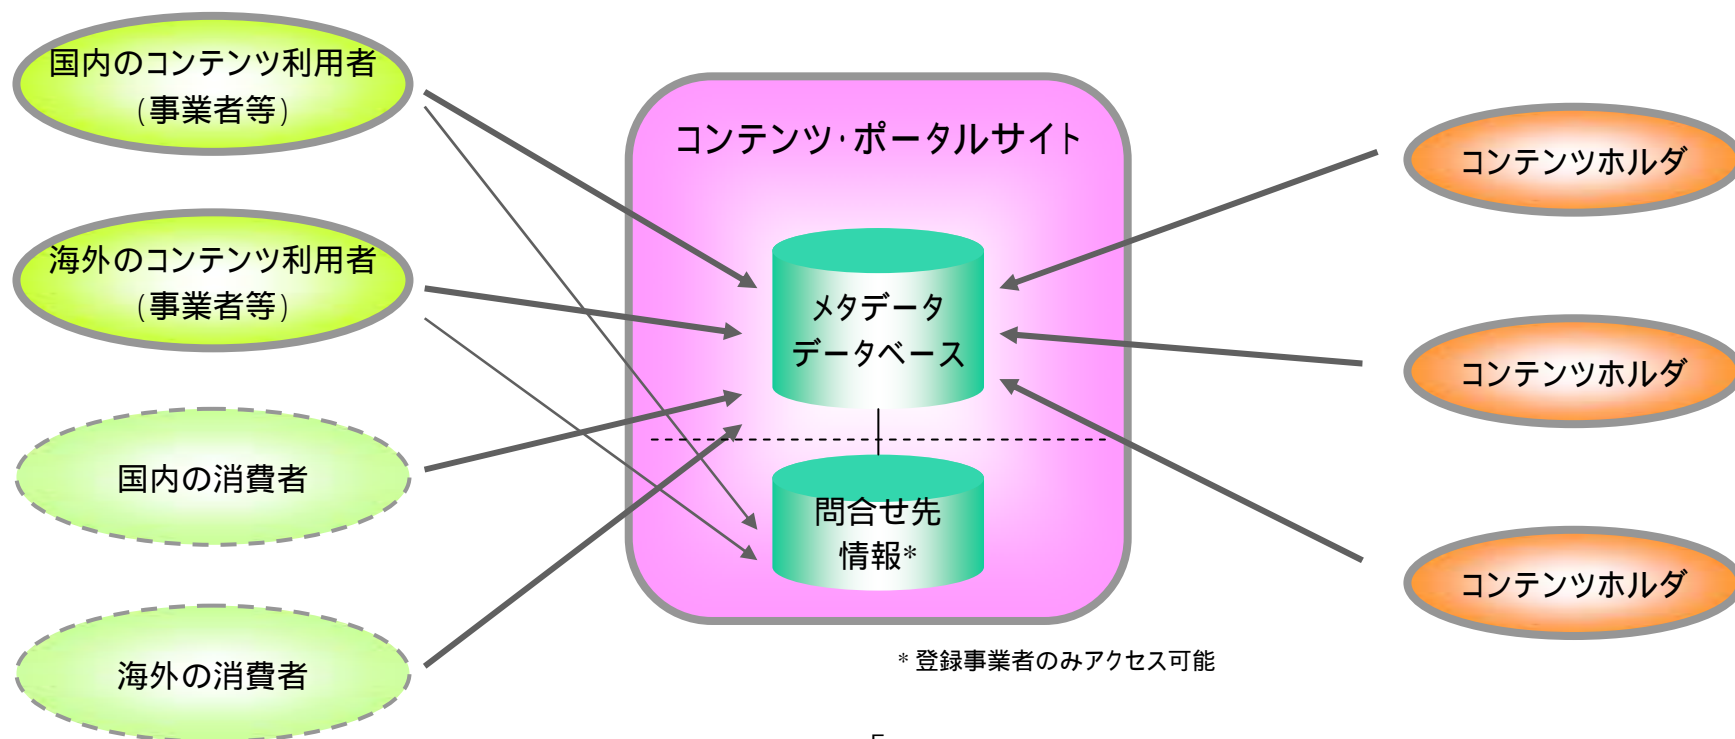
国内のコンテンツ利用者
（事業者等）

海外のコンテンツ利用者
（事業者等）

国内の消費者

海外の消費者

コンテンツ·ポータルサイト

メタデータ
データベース

問合せ先
情報*

コンテンツホルダ

コンテンツホルダ

コンテンツホルダ

＊登録事業者のみアクセス可能